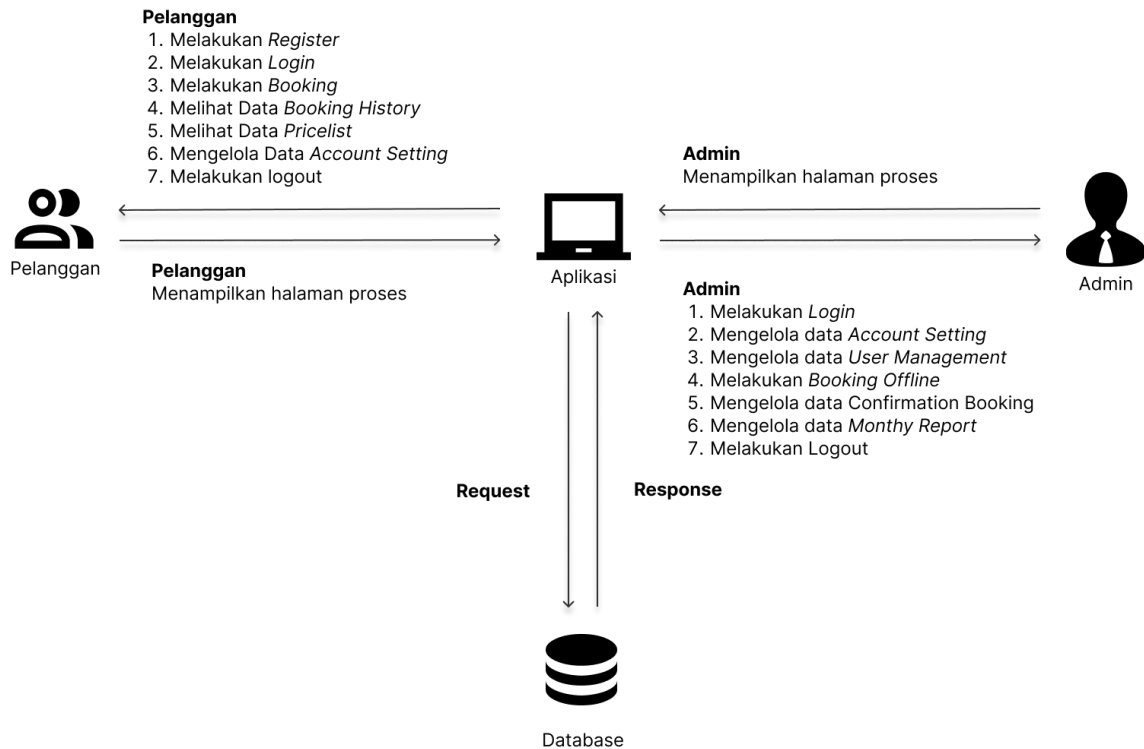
Pelanggan
1. Melakukan Register
2. Melakukan Login
3. Melakukan Booking
4. Melihat Data Booking History
5. Melihat Data Pricelist
6. Mengelola Data Account Setting
7. Melakukan logout

Admin
Menampilkan halaman proses

Pelanggan

Aplikasi

Admin

Pelanggan
Menampilkan halaman proses

Admin
1. Melakukan Login
2. Mengelola data Account Setting
3. Mengelola data User Management
4. Melakukan Booking Offline
5. Mengelola data Confirmation Booking
6. Mengelola data Monthy Report
7. Melakukan Logout

Request

Response

Database